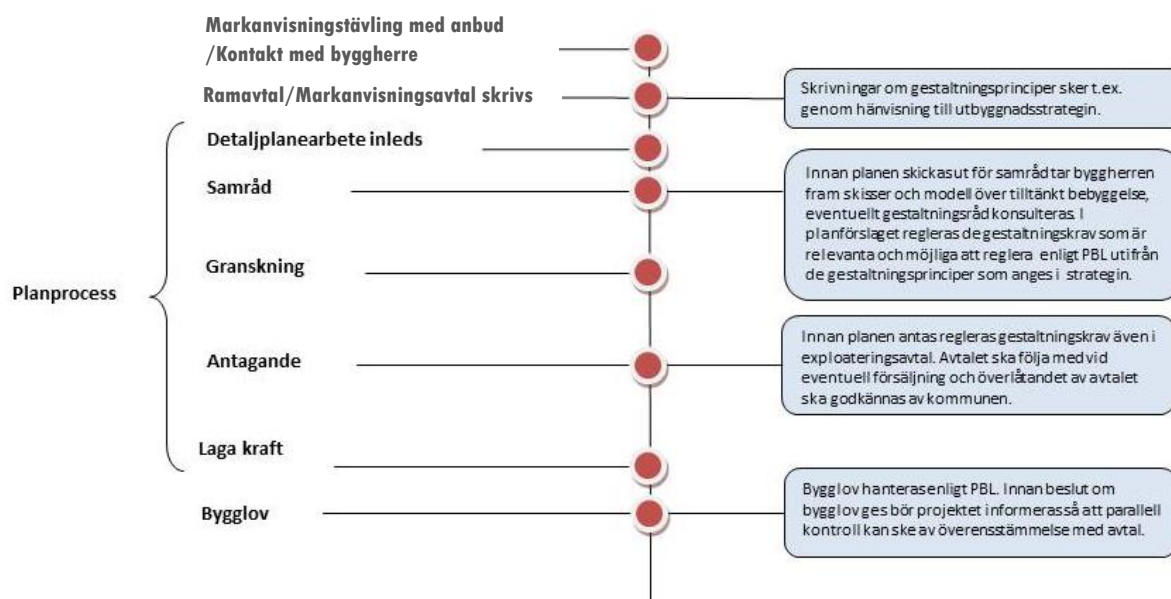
Markanvisningstävling med anbud /Kontakt med byggherre

Ramavtal/Markanvisningsavtal skrivs

Skrivningar om gestaltningsprinciper sker t.ex. genom hänvisning till utbyggnadsstrategin.

Planprocess

Detaljplanearbete inleds

Samråd

Innan planen skickasut för samrådtar byggherren fram skisser och modell över tilltänkt bebyggelse, eventuellt gestaltningsråd konsulteras. I planförslaget regleras degestaltningskrav som är relevanta och möjliga att reglera enligt PBL utifrån de gestaltningsprinciper som anges i strategin.

Granskning

Antagande

Innan planen antas regleras gestaltningskrav även i exploateringsavtal. Avtalet ska följa med vid eventuell försäljning och överlåtandet av avtalet ska godkännas av kommunen.

Laga kraft

Bygglov

Bygglov hanterasenligt PBL. Innan beslut om bygglov ges bör projektet informerasså att parallell kontroll kan ske av överensstämmelse med avtal.